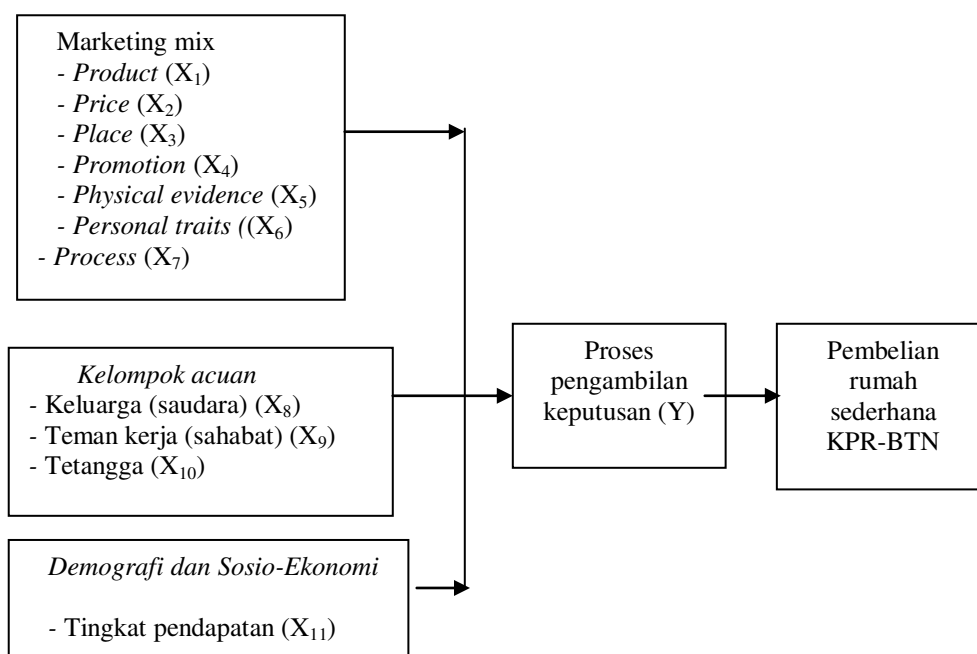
Marketing mix
- *Product* ($X_1$)
- *Price* ($X_2$)
- *Place* ($X_3$)
- *Promotion* ($X_4$)
- *Physical evidence* ($X_5$)
- *Personal traits* (($X_6$)
- *Process* ($X_7$)

*Kelompok acuan*
- Keluarga (saudara) ($X_8$)
- Teman kerja (sahabat) ($X_9$)
- Tetangga ($X_{10}$)

*Demografi dan Sosio-Ekonomi*

- Tingkat pendapatan ($X_{11}$)

Proses pengambilan keputusan (Y)

Pembelian rumah sederhana KPR-BTN